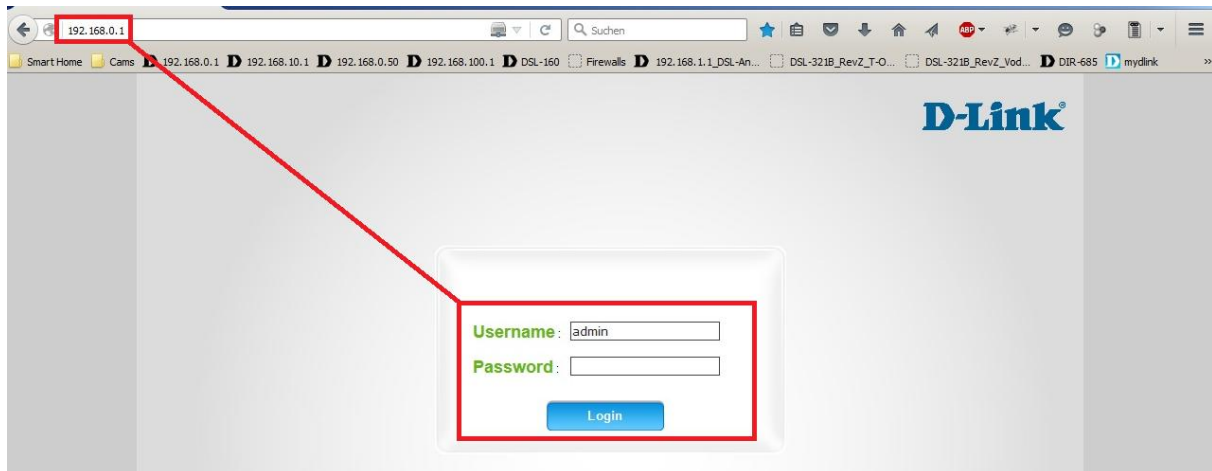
192.168.0.1

Suchen

ABP

Smart Home Cams 192.168.0.1 192.168.10.1 192.168.0.50 192.168.100.1 DSL-160 Firewalls 192.168.1.1_DSL-An... DSL-321B_RevZ_T-O... DSL-321B_RevZ_Vod... DIR-685 mydlink

D-Link

Username: admin

Password:

Login